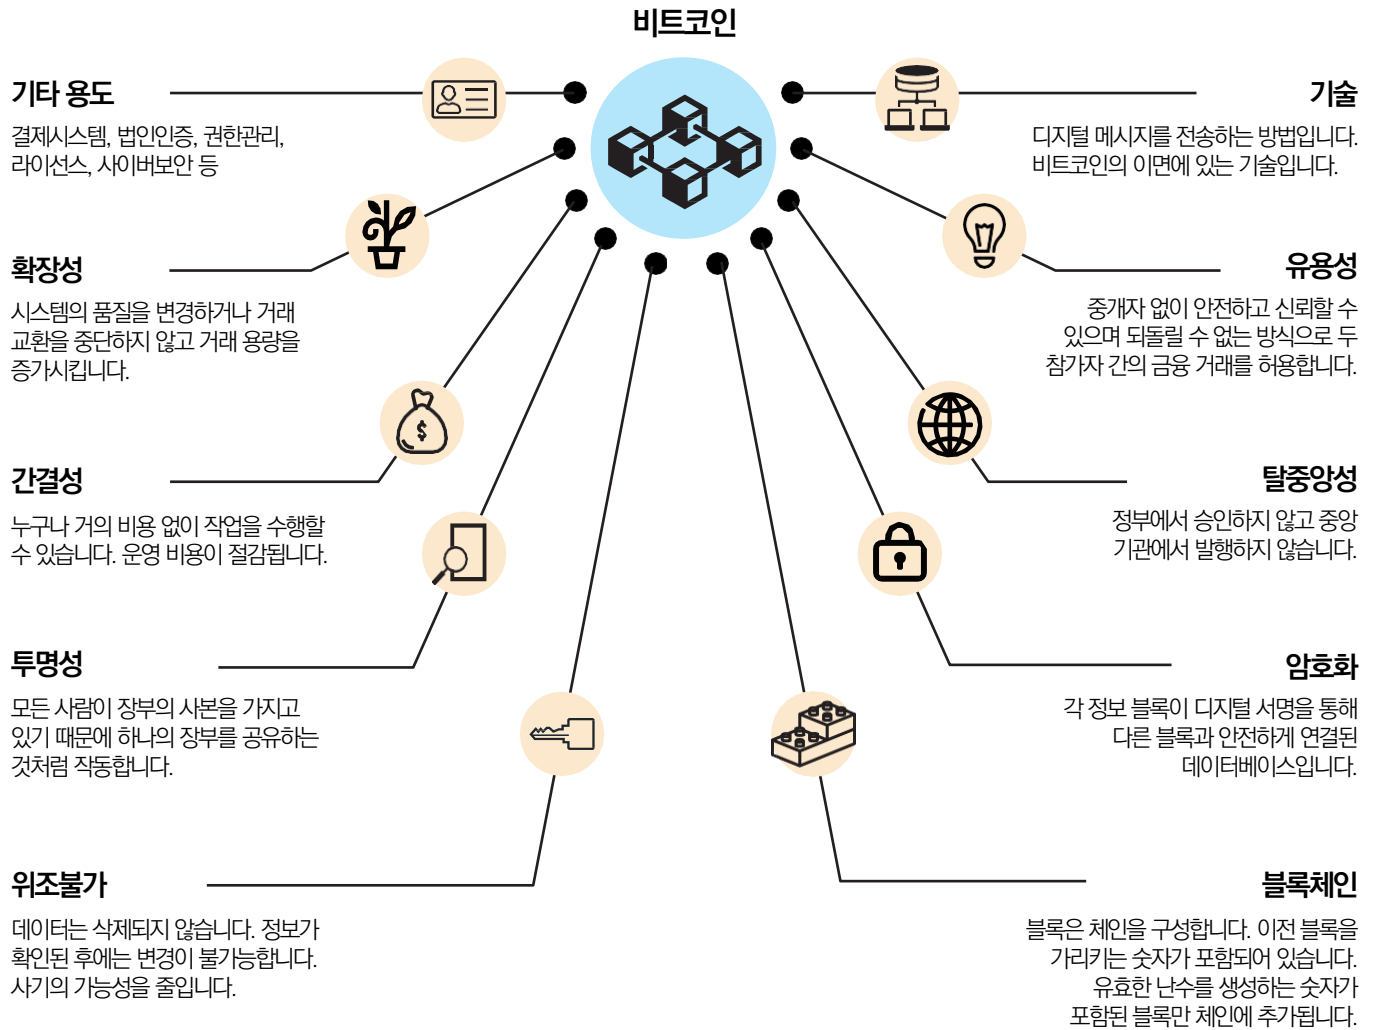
비트코인

기타 용도

결제시스템, 법인인증, 권한관리, 라이선스, 사이버보안 등

확장성

시스템의 품질을 변경하거나 거래 교환을 중단하지 않고 거래 용량을 증가시킵니다.

간결성

누구나 거의 비용 없이 작업을 수행할 수 있습니다. 운영 비용이 절감됩니다.

투명성

모든 사람이 장부의 사본을 가지고 있기 때문에 하나의 장부를 공유하는 것처럼 작동합니다.

위조불가

데이터는 삭제되지 않습니다. 정보가 확인된 후에는 변경이 불가능합니다. 사기의 가능성을 줄입니다.

기술

디지털 메시지를 전송하는 방법입니다. 비트코인의 이면에 있는 기술입니다.

유용성

중개자 없이 안전하고 신뢰할 수 있으며 되돌릴 수 없는 방식으로 두 참가자 간의 금융 거래를 허용합니다.

탈중앙성

정부에서 승인하지 않고 중앙 기관에서 발행하지 않습니다.

암호화

각 정보 블록이 디지털 서명을 통해 다른 블록과 안전하게 연결된 데이터베이스입니다.

블록체인

블록은 체인을 구성합니다. 이전 블록을 가리키는 숫자가 포함되어 있습니다. 유효한 난수를 생성하는 숫자가 포함된 블록만 체인에 추가됩니다.